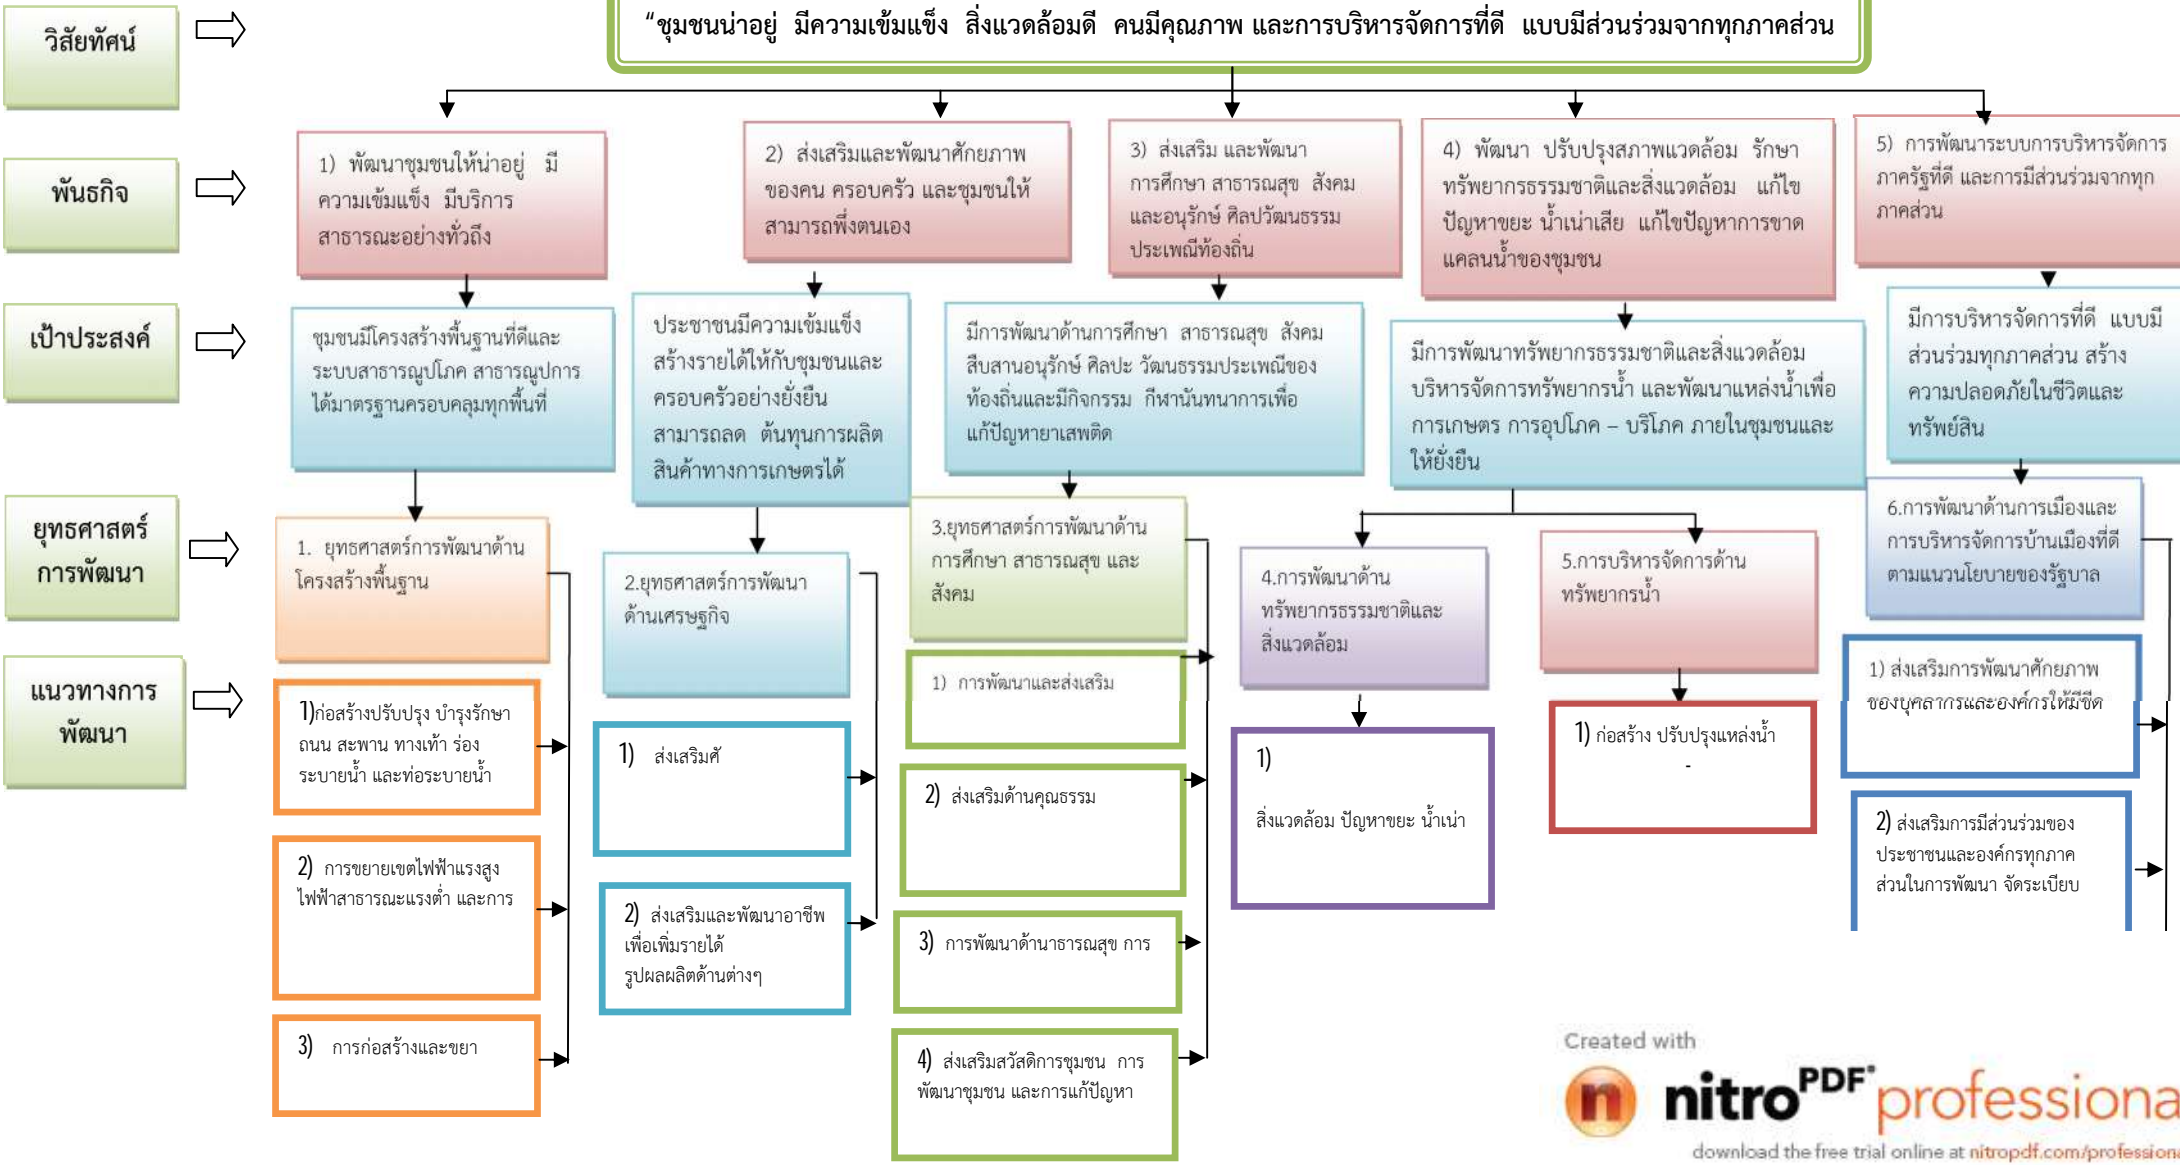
วิสัยทัศน์

“ชุมชนน่าอยู่ มีความเข้มแข็ง สิ่งแวดล้อมดี คนมีคุณภาพ และการบริหารจัดการที่ดี แบบมีส่วนร่วมจากทุกภาคส่วน

พันธกิจ

1) พัฒนาชุมชนให้น่าอยู่ มีความเข้มแข็ง มีบริการสาธารณะอย่างทั่วถึง

2) ส่งเสริมและพัฒนาศักยภาพของคน ครอบครัว และชุมชนให้สามารถพึ่งตนเอง

3) ส่งเสริม และพัฒนาการศึกษา สาธารณสุข สังคม และอนุรักษ์ ศิลปวัฒนธรรม ประเพณีท้องถิ่น

4) พัฒนา ปรับปรุงสภาพแวดล้อม รักษาทรัพยากรธรรมชาติและสิ่งแวดล้อม แก้ไขปัญหาขยะ น้ำเน่าเสีย แก้ไขปัญหาการขาดแคลนน้ำของชุมชน

5) การพัฒนาระบบการบริหารจัดการภาครัฐที่ดี และการมีส่วนร่วมจากทุกภาคส่วน

เป้าประสงค์

ชุมชนมีโครงสร้างพื้นฐานที่ดีและระบบสาธารณูปโภค สาธารณูปการได้มาตรฐานครอบคลุมทุกพื้นที่

ประชาชนมีความเข้มแข็ง สร้างรายได้ให้กับชุมชนและครอบครัวอย่างยั่งยืน สามารถลด ต้นทุนการผลิตสินค้าทางการเกษตรได้

มีการพัฒนาด้านการศึกษา สาธารณสุข สังคม สืบสานอนุรักษ์ ศิลปะ วัฒนธรรมประเพณีของท้องถิ่นและมีกิจกรรม กีฬานันทนาการเพื่อแก้ปัญหายาเสพติด

มีการพัฒนาทรัพยากรธรรมชาติและสิ่งแวดล้อม บริหารจัดการทรัพยากรน้ำ และพัฒนาแหล่งน้ำเพื่อการเกษตร การอุปโภค – บริโภค ภายในชุมชนและให้ยั่งยืน

มีการบริหารจัดการที่ดี แบบมีส่วนร่วมทุกภาคส่วน สร้างความปลอดภัยในชีวิตและทรัพย์สิน

ยุทธศาสตร์การพัฒนา

1. ยุทธศาสตร์การพัฒนาด้านโครงสร้างพื้นฐาน

2.ยุทธศาสตร์การพัฒนาด้านเศรษฐกิจ

3.ยุทธศาสตร์การพัฒนาด้านการศึกษา สาธารณสุข และสังคม

4.การพัฒนาด้านทรัพยากรธรรมชาติและสิ่งแวดล้อม

5.การบริหารจัดการด้านทรัพยากรน้ำ

6.การพัฒนาด้านการเมืองและการบริหารจัดการบ้านเมืองที่ดีตามแนวนโยบายของรัฐบาล

แนวทางการพัฒนา

1)ก่อสร้างปรับปรุง บำรุงรักษา ถนน สะพาน ทางเท้า ร่อง ระบายน้ำ และท่อระบายน้ำ

2) การขยายเขตไฟฟ้าแรงสูง ไฟฟ้าสาธารณะแรงต่ำ และการ

3) การก่อสร้างและขยา

1) ส่งเสริมศั

2) ส่งเสริมและพัฒนาอาชีพเพื่อเพิ่มรายได้ รูปผลผลิตด้านต่างๆ

1) การพัฒนาและส่งเสริม

2) ส่งเสริมด้านคุณธรรม

3) การพัฒนาด้านาธารณสุข การ

4) ส่งเสริมสวัสดิการชุมชน การพัฒนาชุมชน และการแก้ปัญหา

1)

สิ่งแวดล้อม ปัญหาขยะ น้ำเน่า

1) ก่อสร้าง ปรับปรุงแหล่งน้ำ

-

1) ส่งเสริมการพัฒนาศักยภาพของบุคลากรและองค์กรให้มีขีด

2) ส่งเสริมการมีส่วนร่วมของประชาชนและองค์กรทุกภาคส่วนในการพัฒนา จัดระเบียบ

Created with

nitro PDF® professiona

download the free trial online at nitropdf.com/professiona